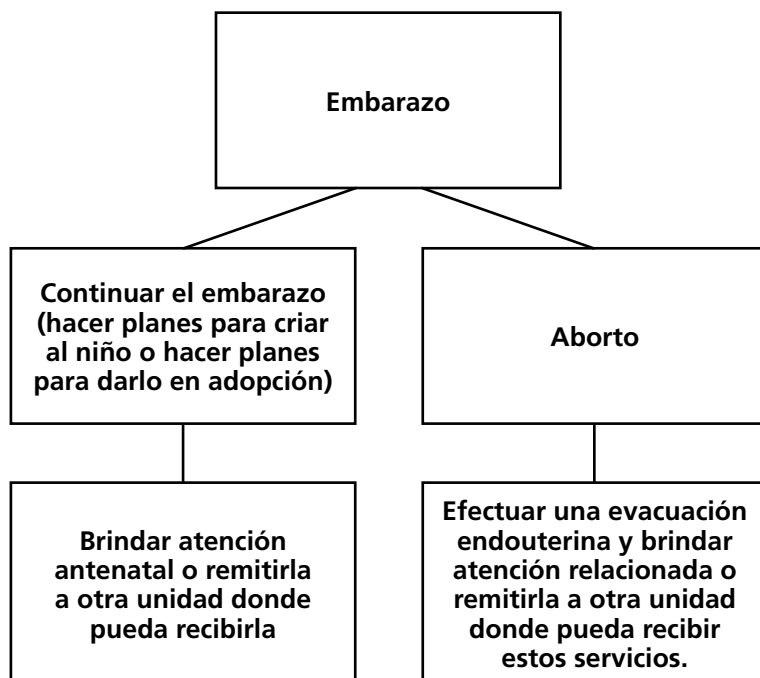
Embarazo

Continuar el embarazo (hacer planes para criar al niño o hacer planes para darlo en adopción)

Aborto

Brindar atención antenatal o remitirla a otra unidad donde pueda recibirla

Efectuar una evacuación endouterina y brindar atención relacionada o remitirla a otra unidad donde pueda recibir estos servicios.